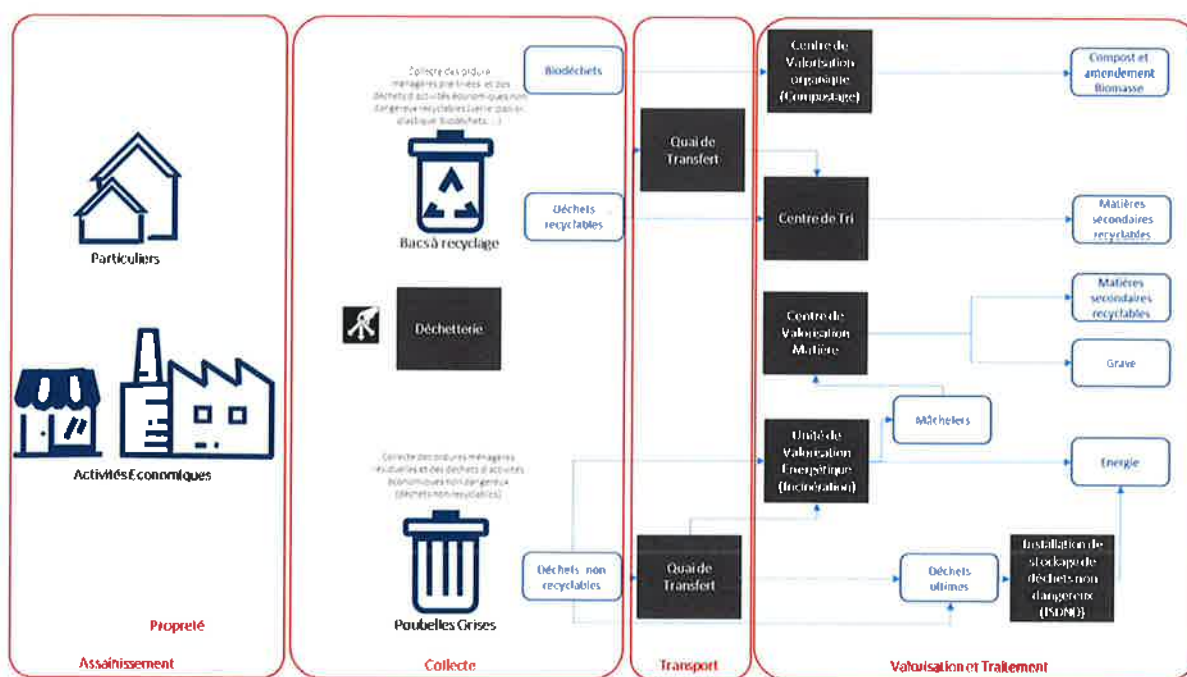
Particuliers

Activités Economiques

Propreté

Assainissement

Collecte des ordures ménagères pré-triées et des déchets d'activités économiques non dangereux recyclables (verre, papier, plastique, biodéchets, ...)

Bacs à recyclage

Déchetterie

Collecte des ordures ménagères résiduelles et des déchets d'activités économiques non dangereux (déchets non recyclables)

Poubelles Grises

Collecte

Biodéchets

Déchets recyclables

Déchets non recyclables

Quai de Transfert

Quai de Transfert

Transport

Centre de Valorisation organique (Compostage)

Centre de Tri

Centre de Valorisation Matière

Unité de Valorisation Energétique (Incinération)

Mâchefers

Déchets ultimes

Installation de stockage de déchets non dangereux (ISDND)

Compost et amendement Biomasse

Matières secondaires recyclables

Matières secondaires recyclables

Grave

Energie

Valorisation et Traitement